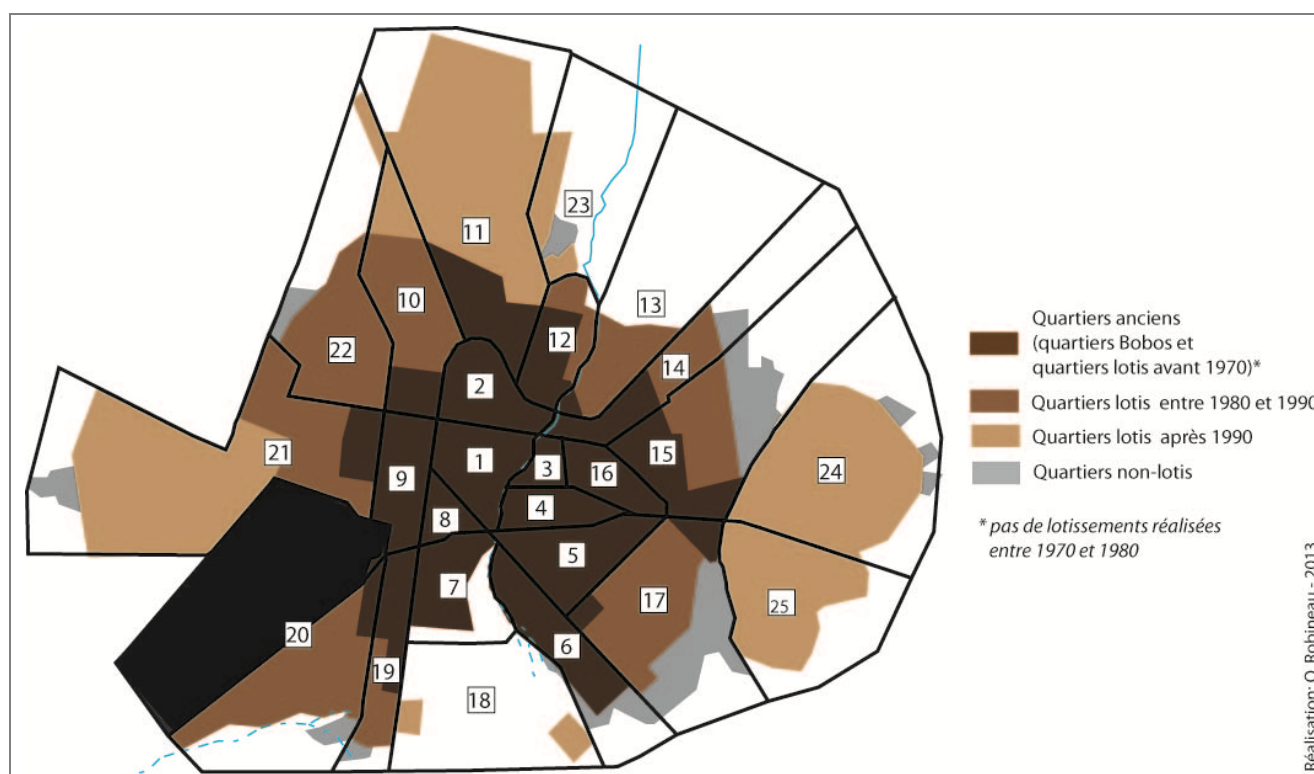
23
11
13
10
12
22
14
2
21
15
1
3
16
24
9
4
8
5
7
17
25
20
6
19
18

Quartiers anciens (quartiers Bobos et quartiers lotis avant 1970)*
Quartiers lotis entre 1980 et 1990
Quartiers lotis après 1990
Quartiers non-lotis

* pas de lotissements réalisées entre 1970 et 1980

Réalisation: O. Robineau - 2013